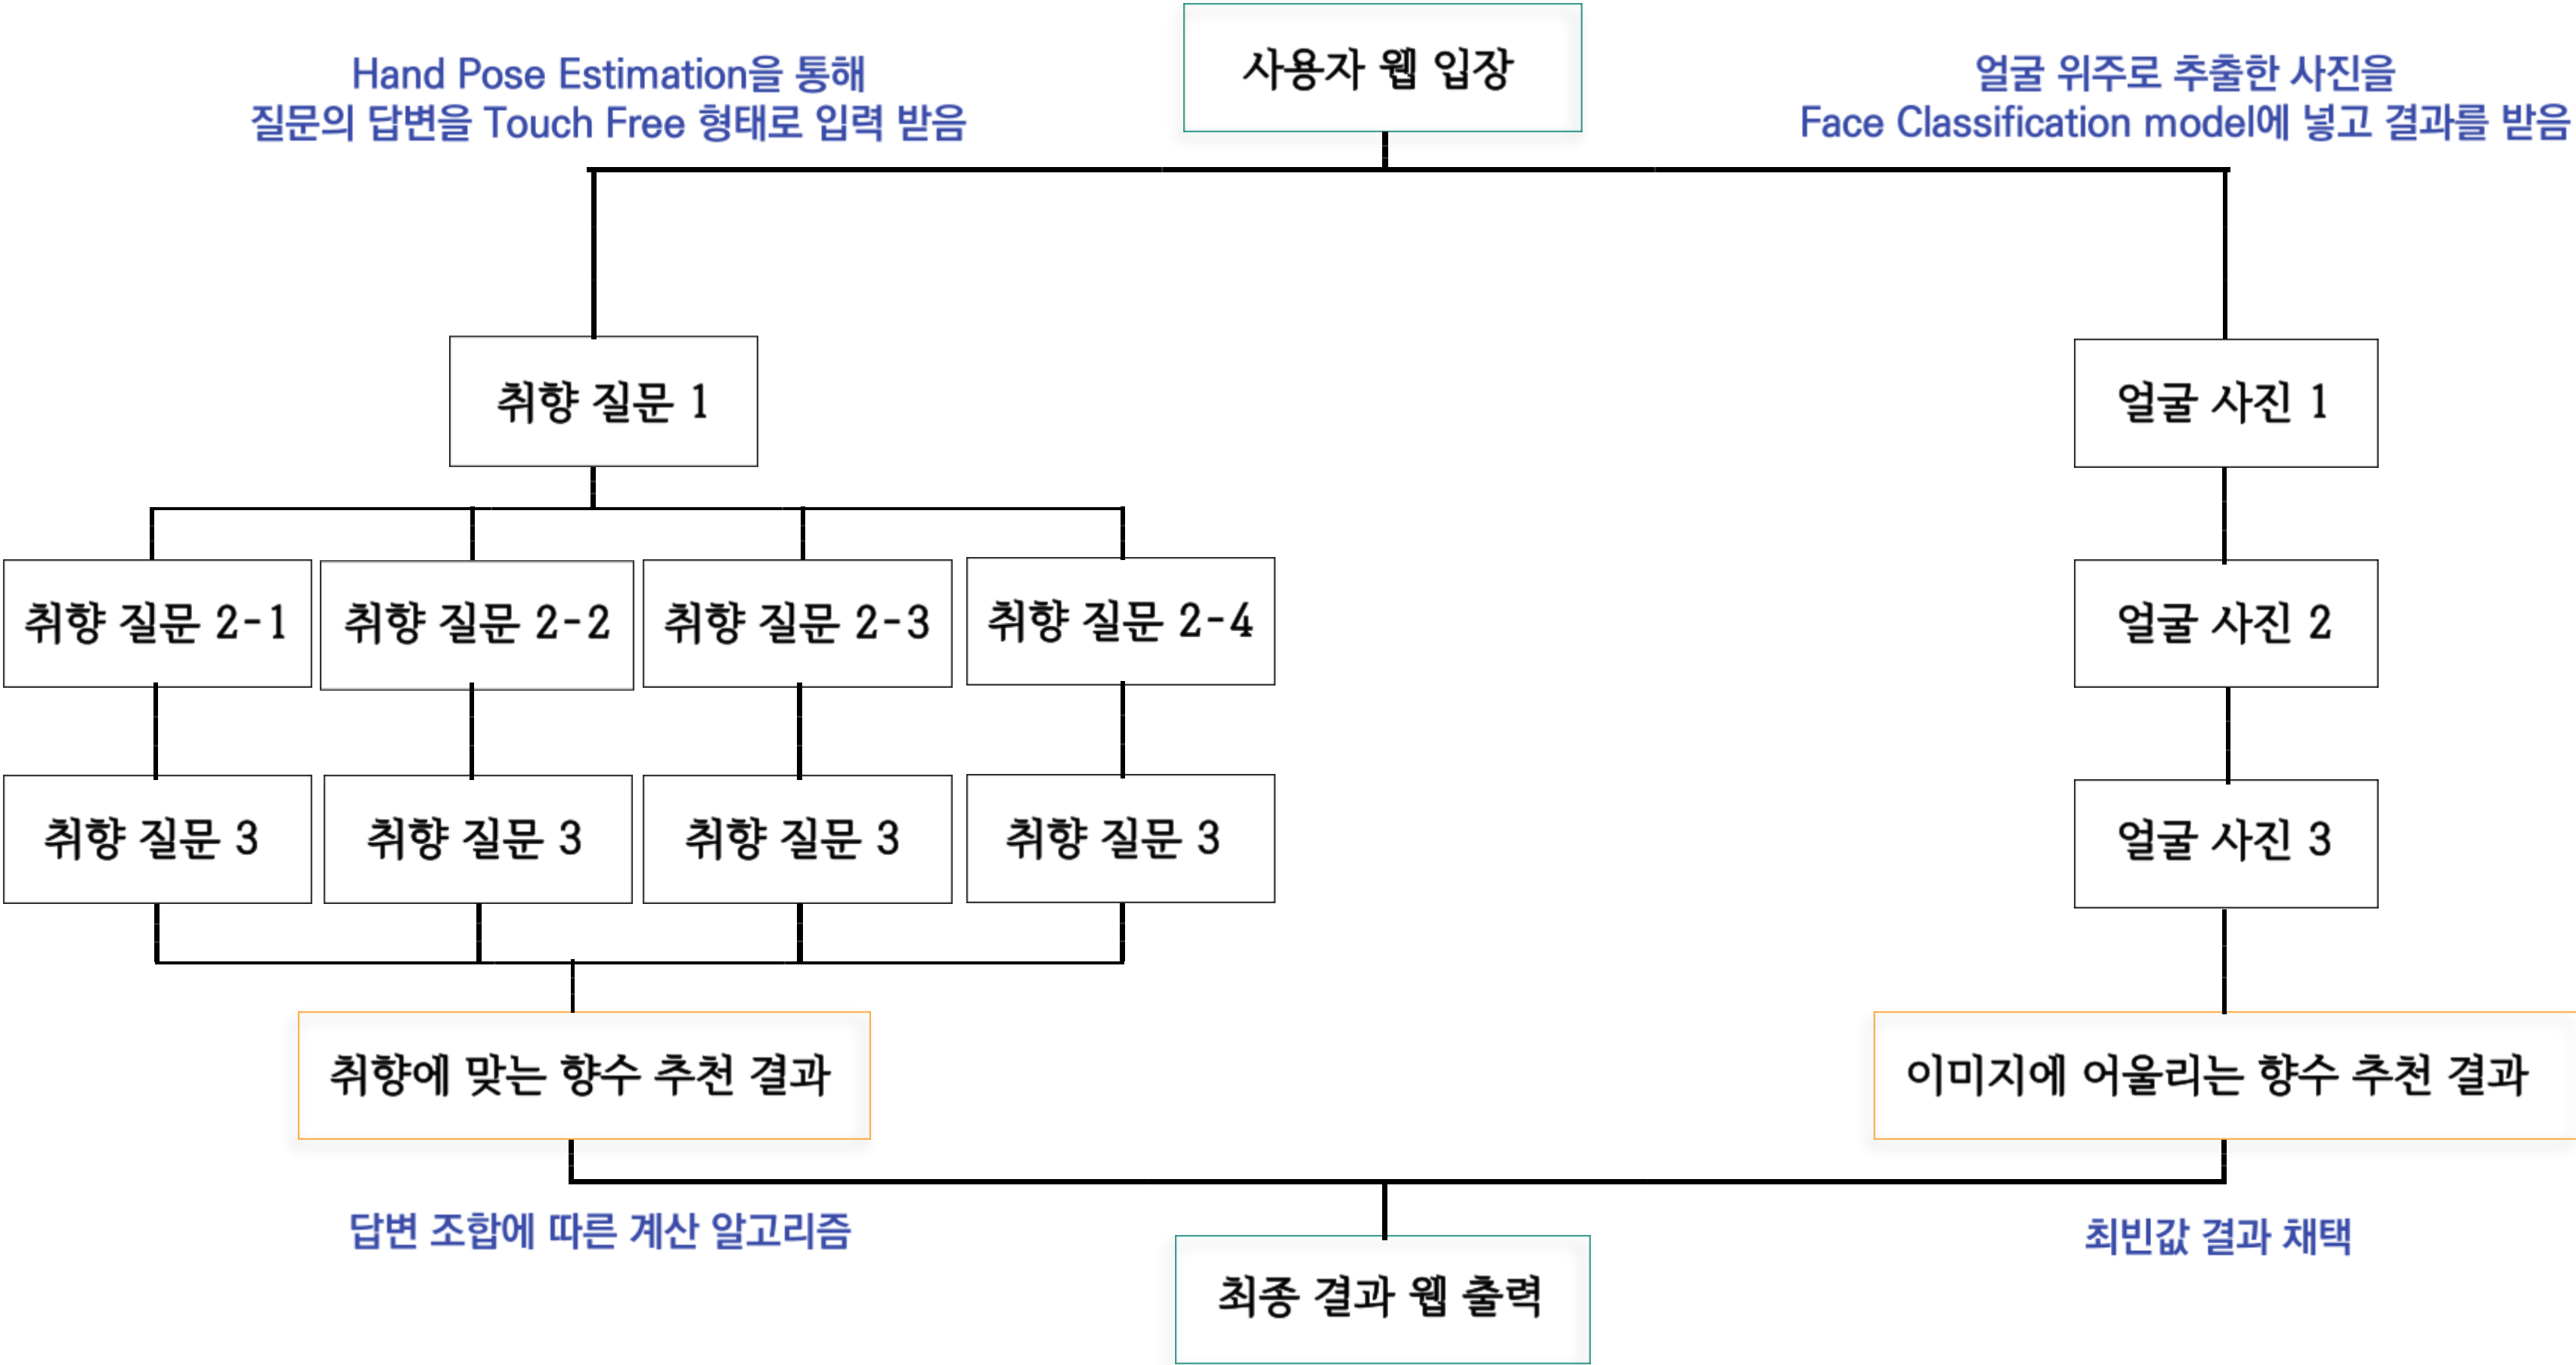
Hand Pose Estimation을 통해
질문의 답변을 Touch Free 형태로 입력 받음

사용자 웹 입장

얼굴 위주로 추출한 사진을
Face Classification model에 넣고 결과를 받음

취향 질문 1

얼굴 사진 1

취향 질문 2-1

취향 질문 2-2

취향 질문 2-3

취향 질문 2-4

얼굴 사진 2

취향 질문 3

취향 질문 3

취향 질문 3

취향 질문 3

얼굴 사진 3

취향에 맞는 향수 추천 결과

이미지에 어울리는 향수 추천 결과

답변 조합에 따른 계산 알고리즘

최빈값 결과 채택

최종 결과 웹 출력